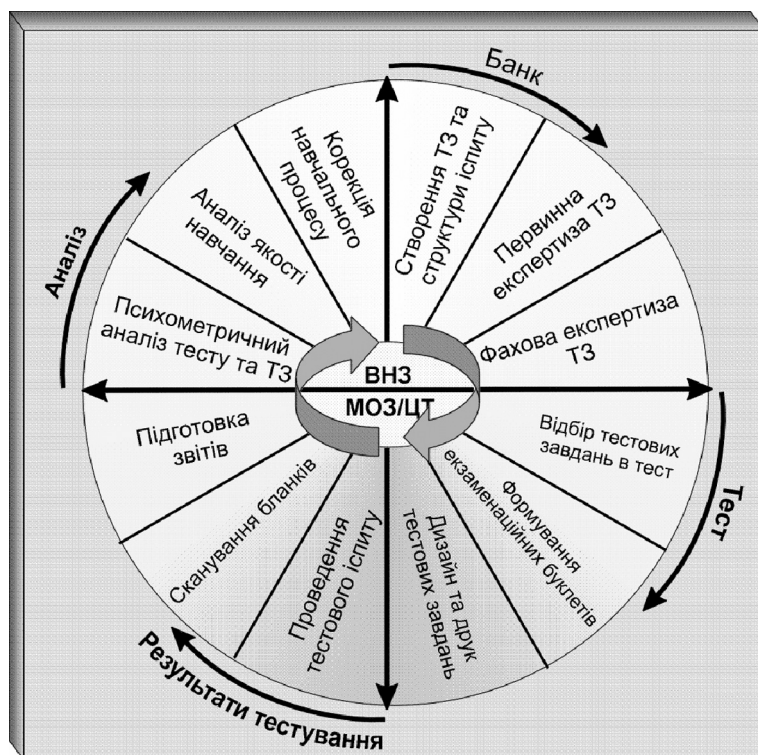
Банк

Створення ТЗ та структури іспиту

Первинна експертиза ТЗ

Фахова експертиза ТЗ

Тест

Відбір тестових завдань в тест

Формування екзаменаційних буклетів

Дизайн та друк тестових завдань

Результати тестування

Проведення тестового іспиту

Сканування бланків

Підготовка звітів

Аналіз

Психометричний аналіз тесту та ТЗ

Аналіз якості навчання

Корекція навчального процесу

ВНЗ

МОЗ/ЦТ